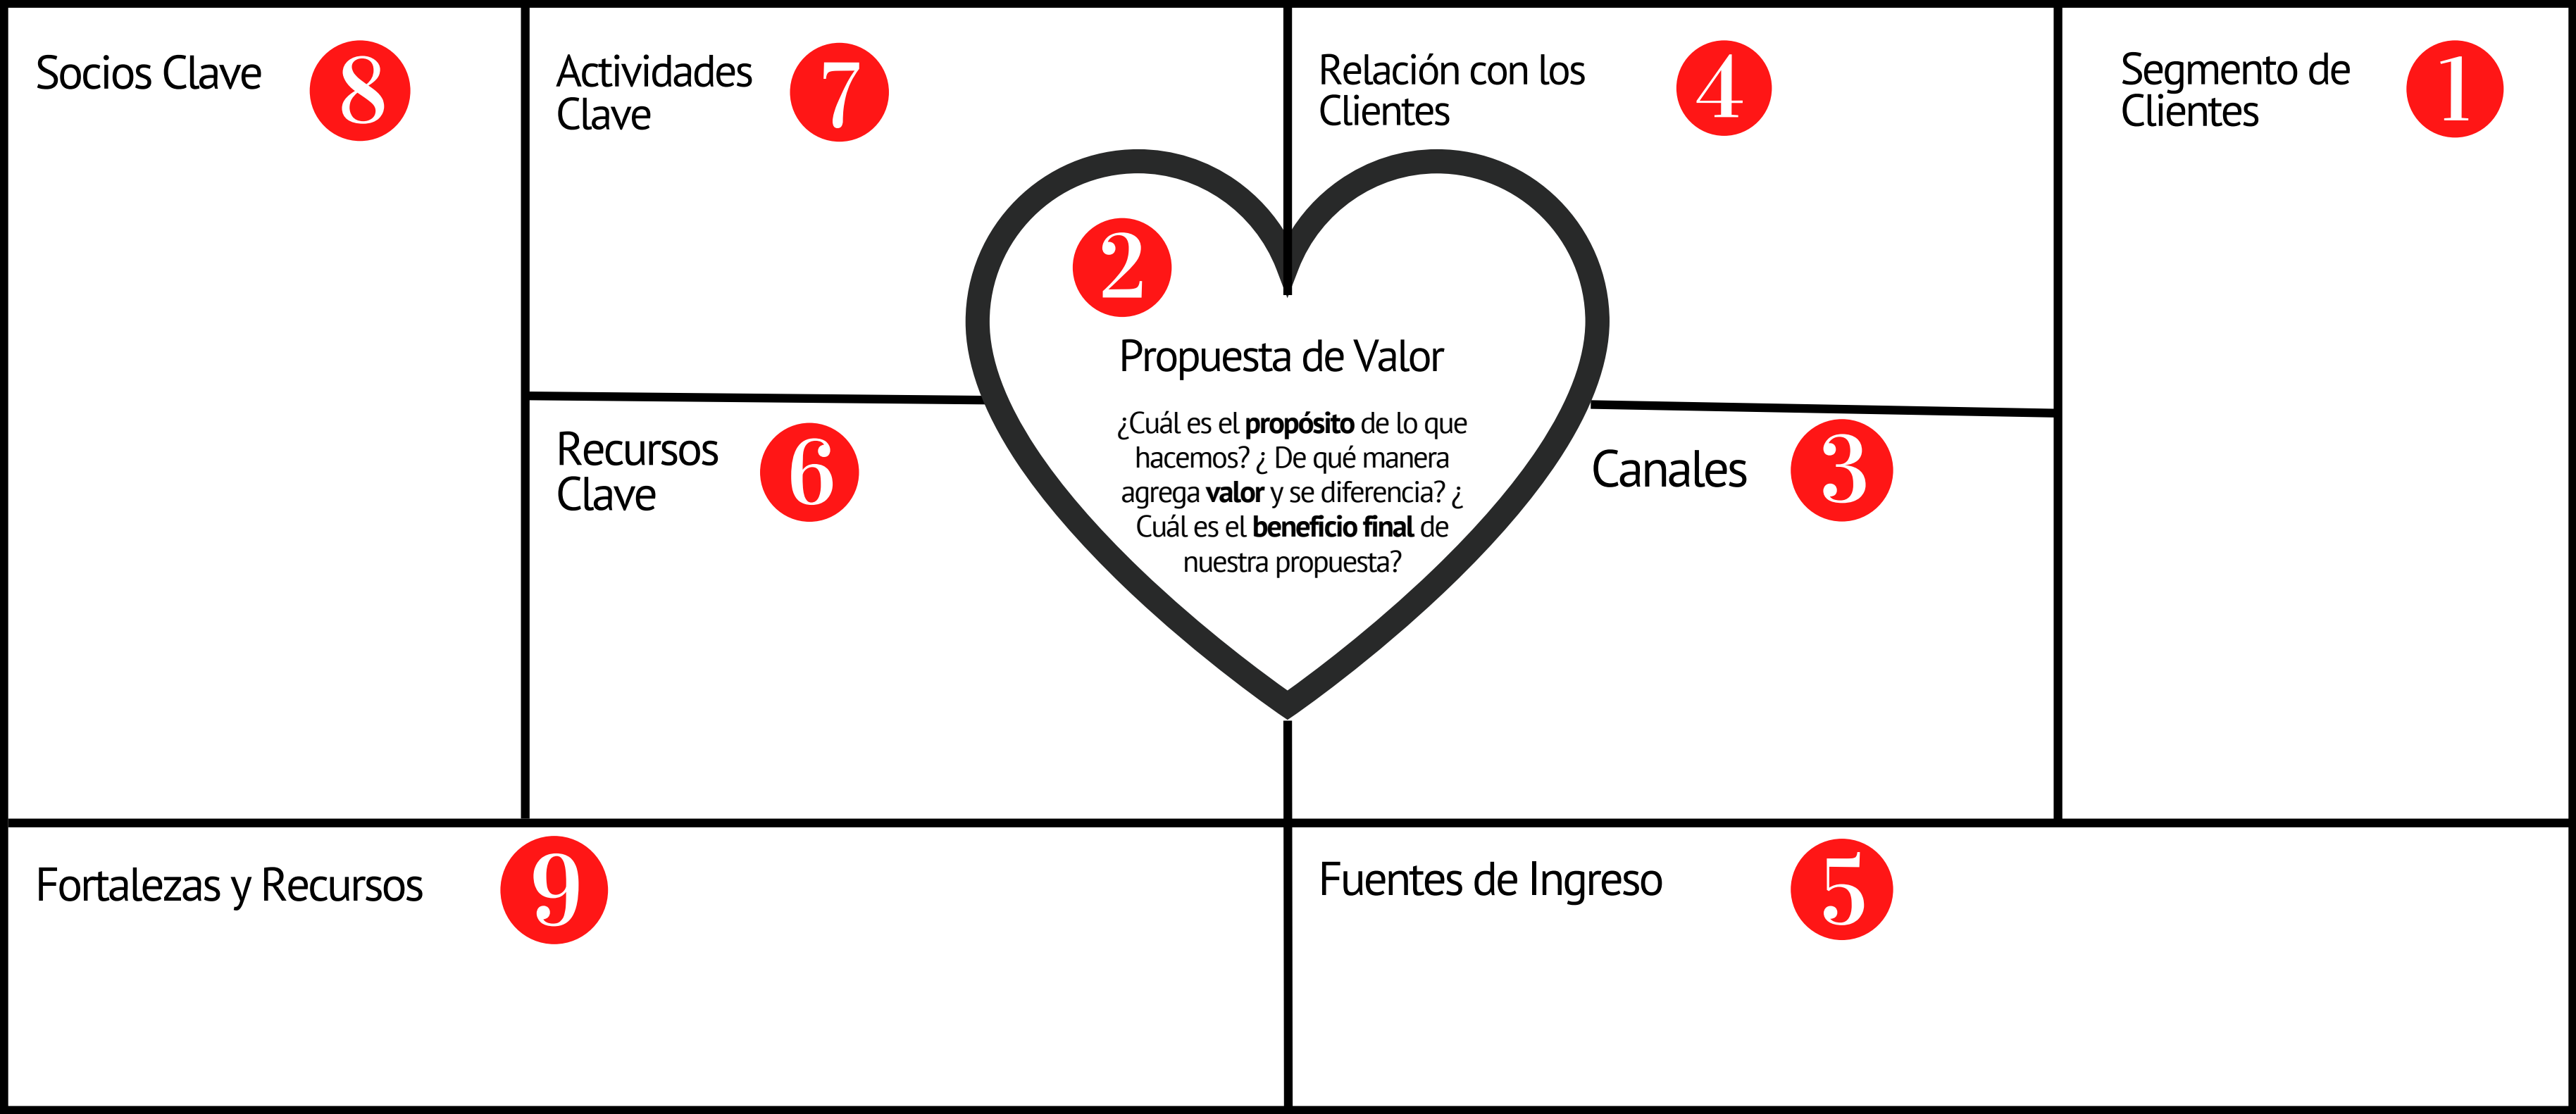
Socios Clave 8

Actividades Clave 7

Relación con los Clientes 4

Segmento de Clientes 1

2

Propuesta de Valor

¿Cuál es el **propósito** de lo que hacemos? ¿ De qué manera agrega **valor** y se diferencia? ¿ Cuál es el **beneficio final** de nuestra propuesta?

Recursos Clave 6

Canales 3

Fortalezas y Recursos 9

Fuentes de Ingreso 5